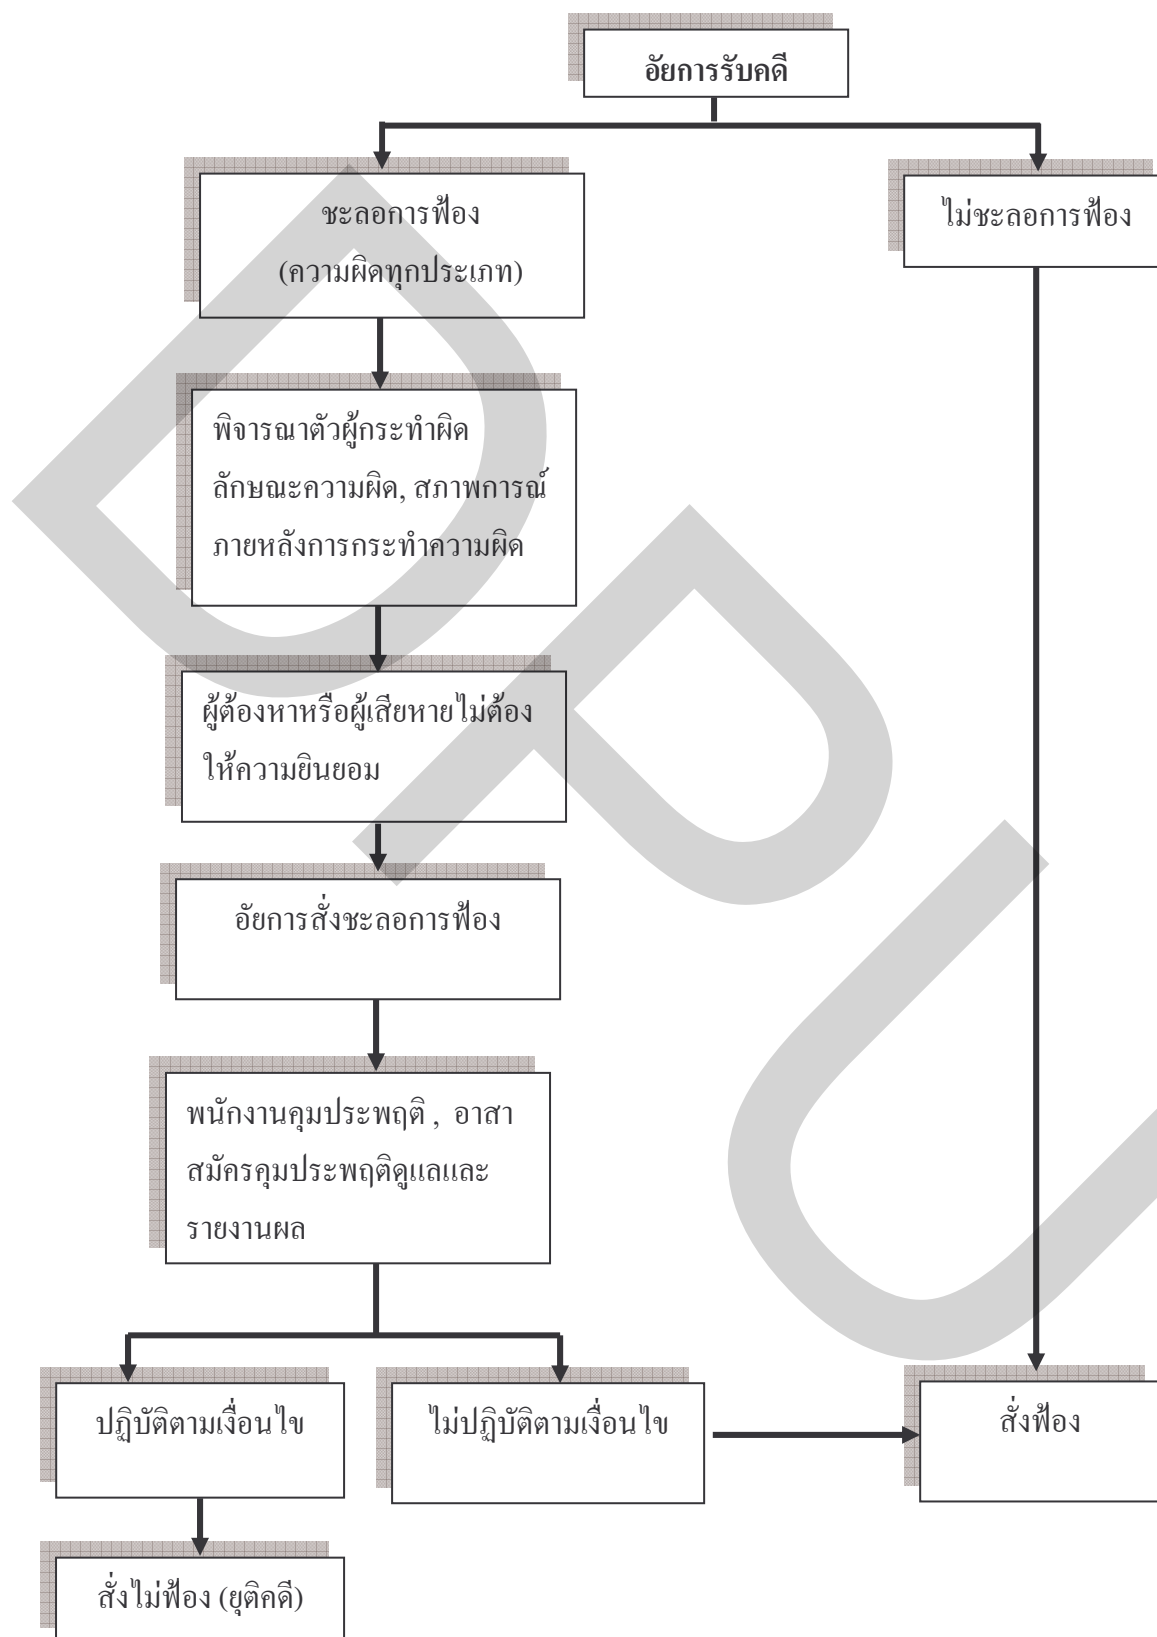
อัยการรับคดี

ชะลอการฟ้อง (ความผิดทุกประเภท)

ไม่ชะลอการฟ้อง

พิจารณาตัวผู้กระทำผิด ลักษณะความผิด, สภาพการณ์ภายหลังการกระทำความผิด

ผู้ต้องหาหรือผู้เสียหายไม่ต้องให้ความยินยอม

อัยการสั่งชะลอการฟ้อง

พนักงานคุมประพฤติ , อาสาสมัครคุมประพฤติดูแลและรายงานผล

ปฏิบัติตามเงื่อนไข

ไม่ปฏิบัติตามเงื่อนไข

สั่งฟ้อง

สั่งไม่ฟ้อง (ยุติคดี)